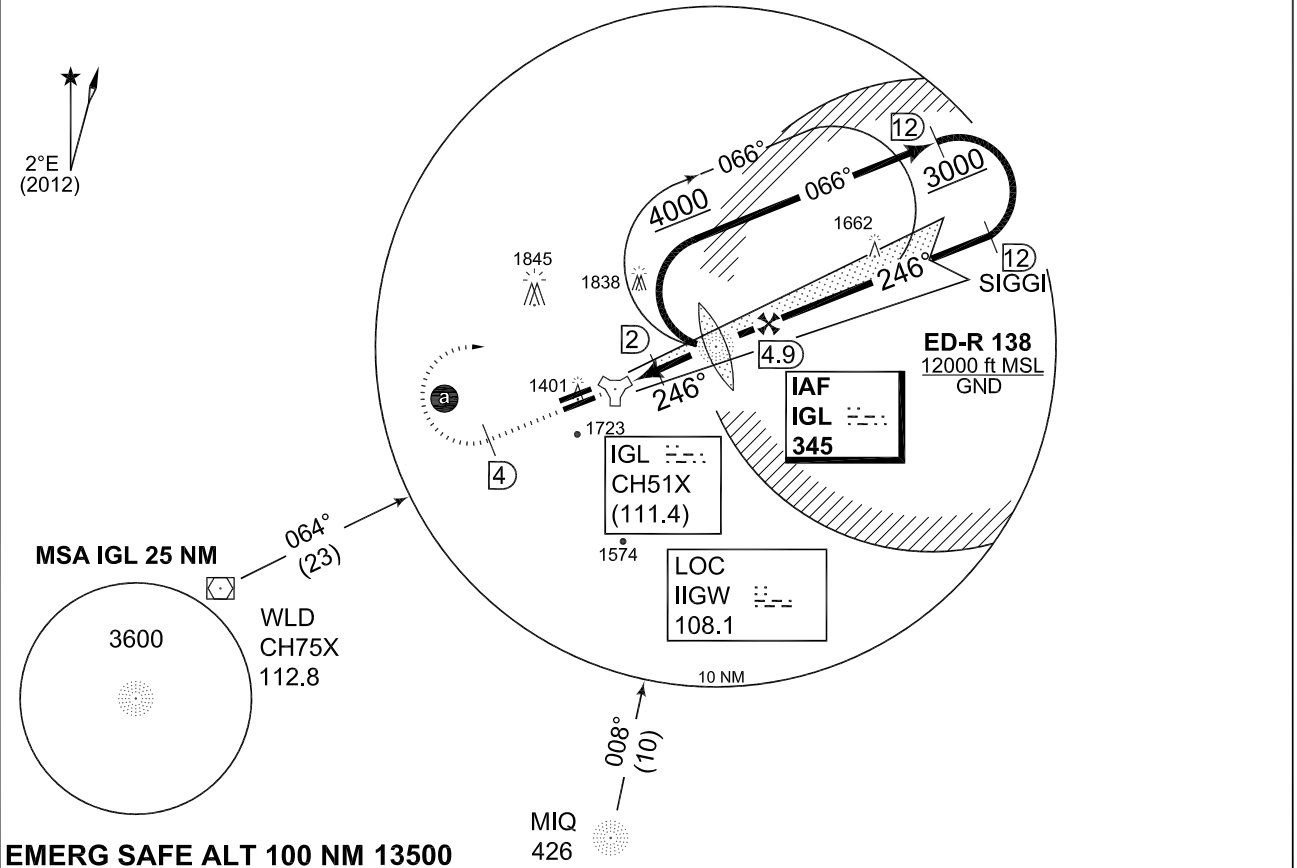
2°E
(2012)

1845

1838

4000

066°

066°

12

3000

1662

246°

12

SIGGI

2

4.9

246°

1401

a

4

1723

ED-R 138
12000 ft MSL
GND

IAF
IGL
345

IGL
CH51X
(111.4)

1574

LOC
IIGW
108.1

064°
(23)

MSA IGL 25 NM

3600

WLD
CH75X
112.8

10 NM

008°
(10)

MIQ
426

EMERG SAFE ALT 100 NM 13500